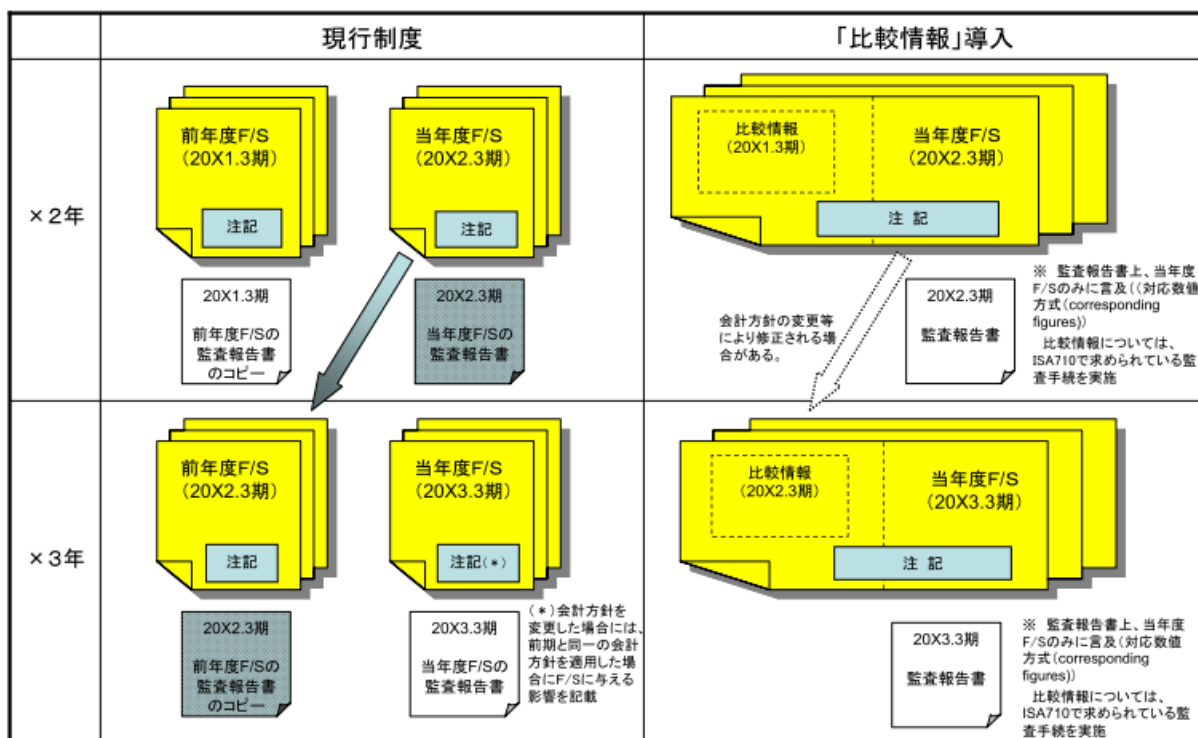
| | 現行制度 | 「比較情報」導入 |
|---|---|---|
| ×2年 | 前年度F/S（20X1.3期） 注記 当年度F/S（20X2.3期） 注記 20X1.3期 前年度F/Sの監査報告書のコピー 20X2.3期 当年度F/Sの監査報告書 | 比較情報（20X1.3期） 当年度F/S（20X2.3期） 注 記 会計方針の変更等により修正される場合がある。 20X2.3期 監査報告書 ※ 監査報告書上、当年度F/Sのみに言及（(対応数値方式（corresponding figures)） 比較情報については、ISA710で求められている監査手続を実施 |
| ×3年 | 前年度F/S（20X2.3期） 注記 当年度F/S（20X3.3期） 注記（＊） 20X2.3期 前年度F/Sの監査報告書のコピー 20X3.3期 当年度F/Sの監査報告書 （＊）会計方針を変更した場合には、前期と同一の会計方針を適用した場合にF/Sに与える影響を記載 | 比較情報（20X2.3期） 当年度F/S（20X3.3期） 注 記 20X3.3期 監査報告書 ※ 監査報告書上、当年度F/Sのみに言及（対応数値方式（corresponding figures)） 比較情報については、ISA710で求められている監査手続を実施 |